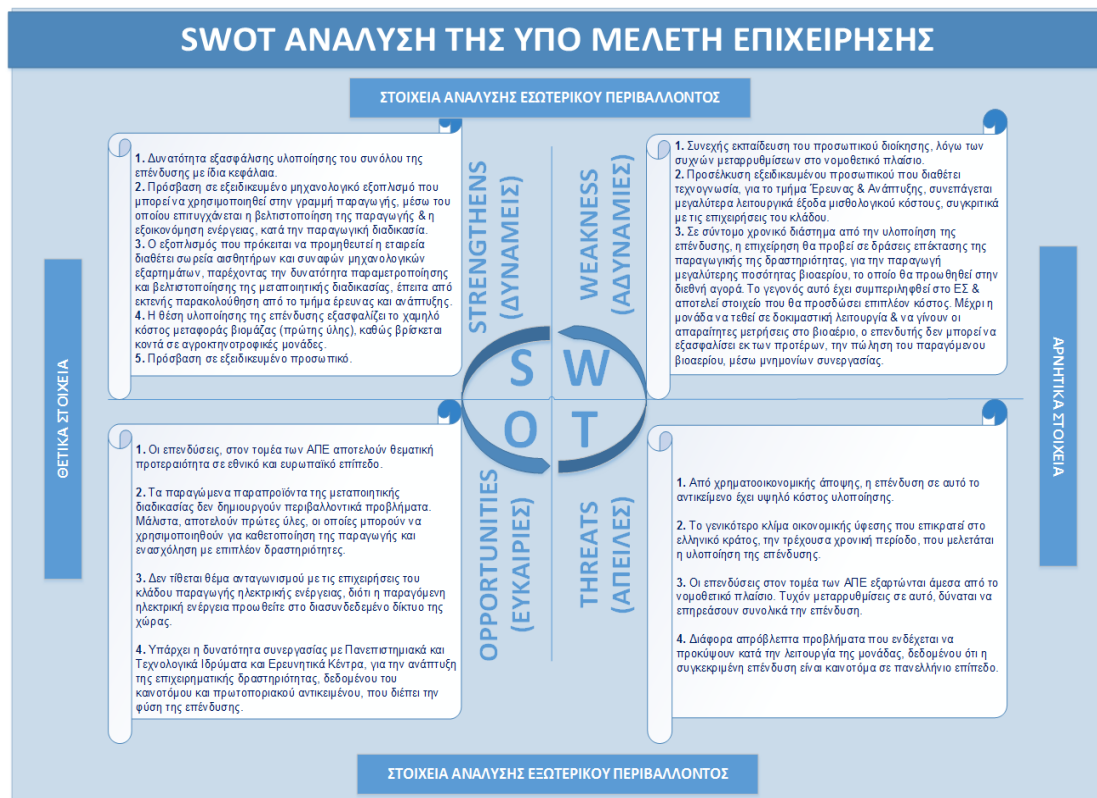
SWOT ΑΝΑΛΥΣΗ ΤΗΣ ΥΠΟ ΜΕΛΕΤΗ ΕΠΙΧΕΙΡΗΣΗΣ

ΣΤΟΙΧΕΙΑ ΑΝΑΛΥΣΗΣ ΕΣΩΤΕΡΙΚΟΥ ΠΕΡΙΒΑΛΛΟΝΤΟΣ

ΘΕΤΙΚΑ ΣΤΟΙΧΕΙΑ

STRENGTHENS (ΔΥΝΑΜΕΙΣ)

1. Δυνατότητα εξασφάλισης υλοποίησης του συνόλου της επένδυσης με ίδια κεφάλαια.
2. Πρόσβαση σε εξειδικευμένο μηχανολογικό εξοπλισμό που μπορεί να χρησιμοποιηθεί στην γραμμή παραγωγής, μέσω του οποίου επιτυγχάνεται η βελτιστοποίηση της παραγωγής & η εξοικονόμηση ενέργειας, κατά την παραγωγική διαδικασία.
3. Ο εξοπλισμός που πρόκειται να προμηθευτεί η εταιρεία διαθέτει σωρεία αισθητήρων και συναφών μηχανολογικών εξαρτημάτων, παρέχοντας την δυνατότητα παραμετροποίησης και βελτιστοποίησης της μεταποιητικής διαδικασίας, έπειτα από εκτενής παρακολούθηση από το τμήμα έρευνας και ανάπτυξης.
4. Η θέση υλοποίησης της επένδυσης εξασφαλίζει το χαμηλό κόστος μεταφοράς βιομάζας (πρώτης ύλης), καθώς βρίσκεται κοντά σε αγροκτηνοτροφικές μονάδες.
5. Πρόσβαση σε εξειδικευμένο προσωπικό.

WEAKNESS (ΑΔΥΝΑΜΙΕΣ)

1. Συνεχής εκπαίδευση του προσωπικού διοίκησης, λόγω των συχνών μεταρρυθμίσεων στο νομοθετικό πλαίσιο.
2. Προσέλκυση εξειδικευμένου προσωπικού που διαθέτει τεχνογνωσία, για το τμήμα Έρευνας & Ανάπτυξης, συνεπάγεται μεγαλύτερα λειτουργικά έξοδα μισθολογικού κόστους, συγκριτικά με τις επιχειρήσεις του κλάδου.
3. Σε σύντομο χρονικό διάστημα από την υλοποίηση της επένδυσης, η επιχείρηση θα προβεί σε δράσεις επέκτασης της παραγωγικής της δραστηριότητας, για την παραγωγή μεγαλύτερης ποσότητας βιοαερίου, το οποίο θα προωθηθεί στην διεθνή αγορά. Το γεγονός αυτό έχει συμπεριληφθεί στο ΕΣ & αποτελεί στοιχείο που θα προσδώσει επιπλέον κόστος. Μέχρι η μονάδα να τεθεί σε δοκιμαστική λειτουργία & να γίνουν οι απαραίτητες μετρήσεις στο βιοαέριο, ο επενδυτής δεν μπορεί να εξασφαλίσει εκ των προτέρων, την πώληση του παραγόμενου βιοαερίου, μέσω μνημονίων συνεργασίας.

ΑΡΝΗΤΙΚΑ ΣΤΟΙΧΕΙΑ

S W O T

OPPORTUNITIES (ΕΥΚΑΙΡΙΕΣ)

1. Οι επενδύσεις, στον τομέα των ΑΠΕ αποτελούν θεματική προτεραιότητα σε εθνικό και ευρωπαϊκό επίπεδο.

2. Τα παραγώμενα παραπροϊόντα της μεταποιητικής διαδικασίας δεν δημιουργούν περιβαλλοντικά προβλήματα. Μάλιστα, αποτελούν πρώτες ύλες, οι οποίες μπορούν να χρησιμοποιηθούν για καθετοποίηση της παραγωγής και ενασχόληση με επιπλέον δραστηριότητες.

3. Δεν τίθεται θέμα ανταγωνισμού με τις επιχειρήσεις του κλάδου παραγωγής ηλεκτρικής ενέργειας, διότι η παραγόμενη ηλεκτρική ενέργεια προωθείτε στο διασυνδεδεμένο δίκτυο της χώρας.

4. Υπάρχει η δυνατότητα συνεργασίας με Πανεπιστημιακά και Τεχνολογικά Ιδρύματα και Ερευνητικά Κέντρα, για την ανάπτυξη της επιχειρηματικής δραστηριότητας, δεδομένου του καινοτόμου και πρωτοποριακού αντικειμένου, που διέπει την φύση της επένδυσης.

THREATS (ΑΠΕΙΛΕΣ)

1. Από χρηματοοικονομικής άποψης, η επένδυση σε αυτό το αντικείμενο έχει υψηλό κόστος υλοποίησης.

2. Το γενικότερο κλίμα οικονομικής ύφεσης που επικρατεί στο ελληνικό κράτος, την τρέχουσα χρονική περίοδο, που μελετάται η υλοποίηση της επένδυσης.

3. Οι επενδύσεις στον τομέα των ΑΠΕ εξαρτώνται άμεσα από το νομοθετικό πλαίσιο. Τυχόν μεταρρυθμίσεις σε αυτό, δύναται να επηρεάσουν συνολικά την επένδυση.

4. Διάφορα απρόβλεπτα προβλήματα που ενδέχεται να προκύψουν κατά την λειτουργία της μονάδας, δεδομένου ότι η συγκεκριμένη επένδυση είναι καινοτόμα σε πανελλήνιο επίπεδο.

ΣΤΟΙΧΕΙΑ ΑΝΑΛΥΣΗΣ ΕΞΩΤΕΡΙΚΟΥ ΠΕΡΙΒΑΛΛΟΝΤΟΣ